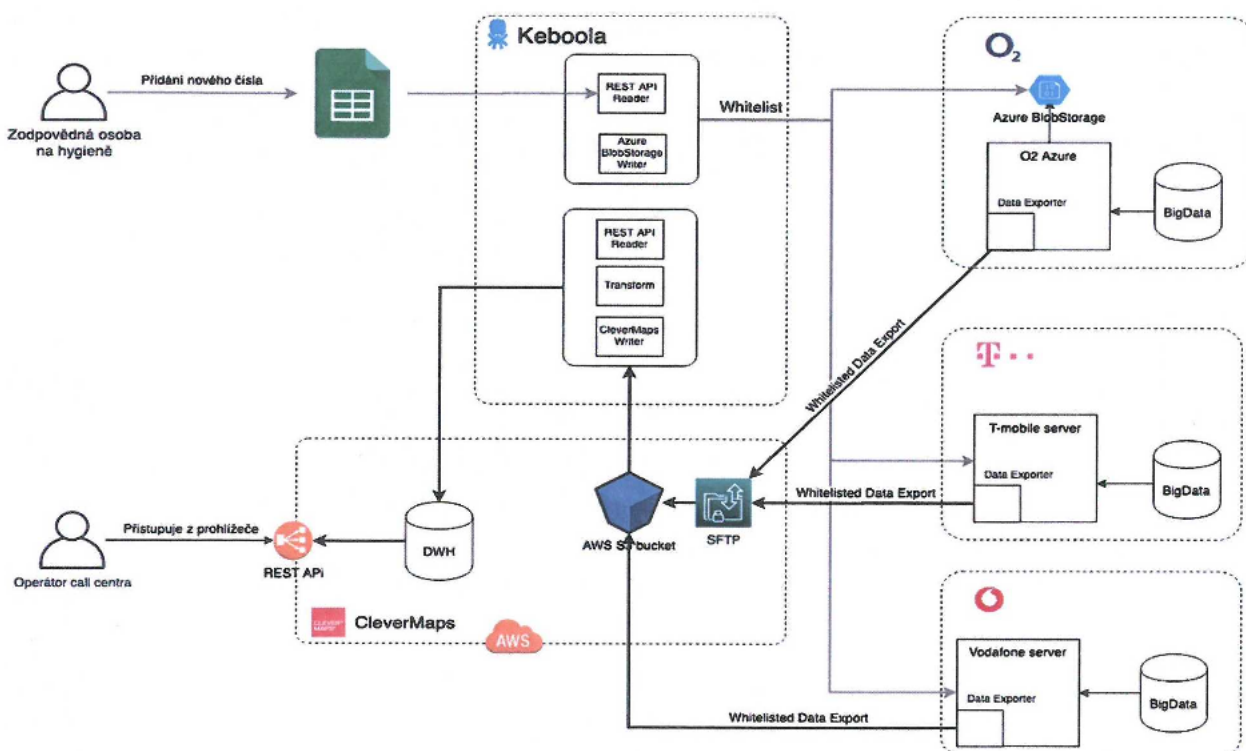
Zodpovědná osoba na hygieně

Přidání nového čísla

Keboola

REST API Reader

Azure BlobStorage Writer

REST API Reader

Transform

CleverMaps Writer

Whitelist

$O_2$

Azure BlobStorage

O2 Azure

Data Exporter

BigData

Whitelisted Data Export

T · ·

T-mobile server

Data Exporter

BigData

Whitelisted Data Export

Operátor call centra

Přistupuje z prohlížeče

REST APi

DWH

AWS S3 bucket

SFTP

CleverMaps

AWS

Vodafone server

Data Exporter

BigData

Whitelisted Data Export